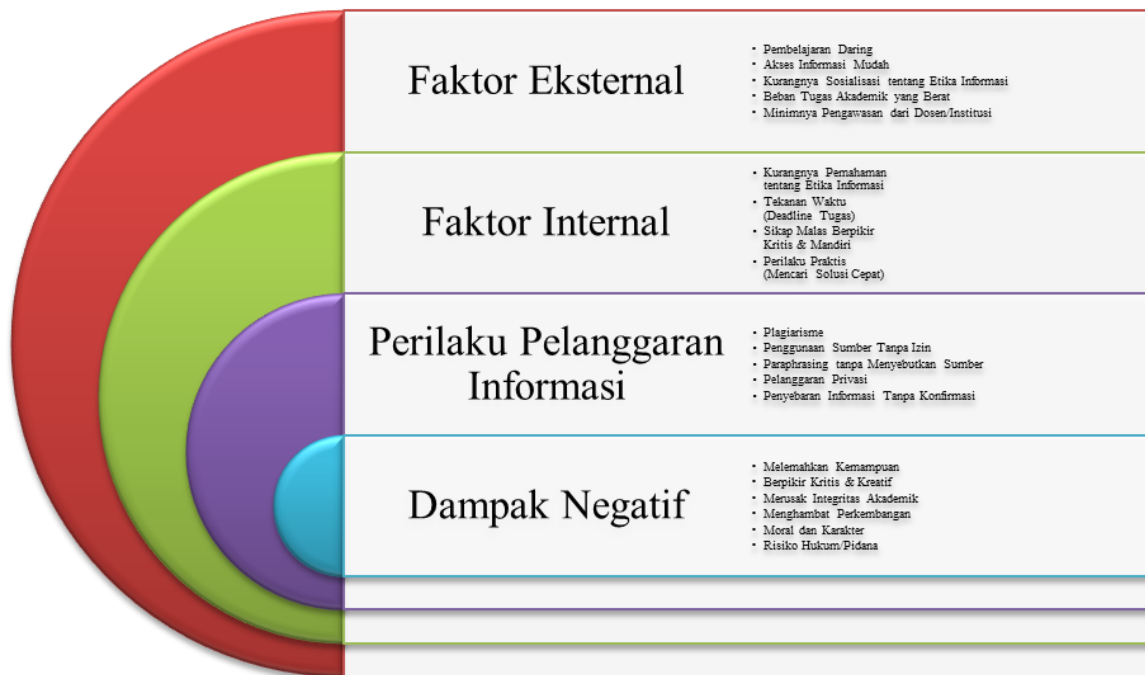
Faktor Eksternal

- Pembelajaran Daring
- Akses Informasi Mudah
- Kurangnya Sosialisasi tentang Etika Informasi
- Beban Tugas Akademik yang Berat
- Minimnya Pengawasan dari Dosen/Institusi

Faktor Internal

- Kurangnya Pemahaman tentang Etika Informasi
- Tekanan Waktu (Deadline Tugas)
- Sikap Malas Berpikir Kritis & Mandiri
- Perilaku Praktis (Mencari Solusi Cepat)

Perilaku Pelanggaran Informasi

- Plagiarisme
- Penggunaan Sumber Tanpa Izin
- Paraphrasing tanpa Menyebutkan Sumber
- Pelanggaran Privasi
- Penyebaran Informasi Tanpa Konfirmasi

Dampak Negatif

- Melemahkan Kemampuan
- Berpikir Kritis & Kreatif
- Merusak Integritas Akademik
- Menghambat Perkembangan
- Moral dan Karakter
- Risiko Hukum/Pidana